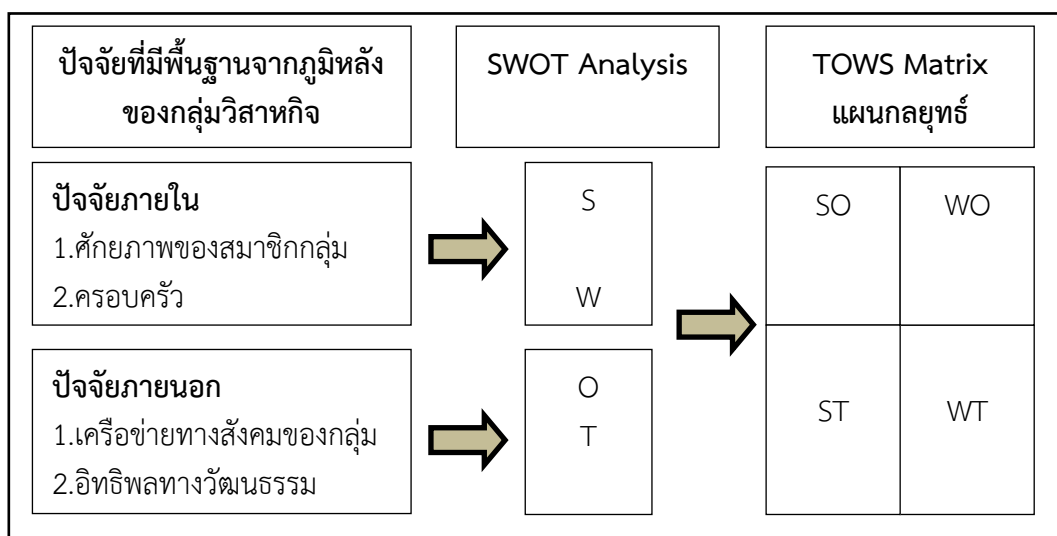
ปัจจัยที่มีพื้นฐานจากภูมิหลังของกลุ่มวิสาหกิจ

SWOT Analysis

TOWS Matrix
แผนกลยุทธ์

ปัจจัยภายใน
1.ศักยภาพของสมาชิกกลุ่ม
2.ครอบครัว

S
W

| SO | WO |
|---|---|
| ST | WT |

ปัจจัยภายนอก
1.เครือข่ายทางสังคมของกลุ่ม
2.อิทธิพลทางวัฒนธรรม

O
T